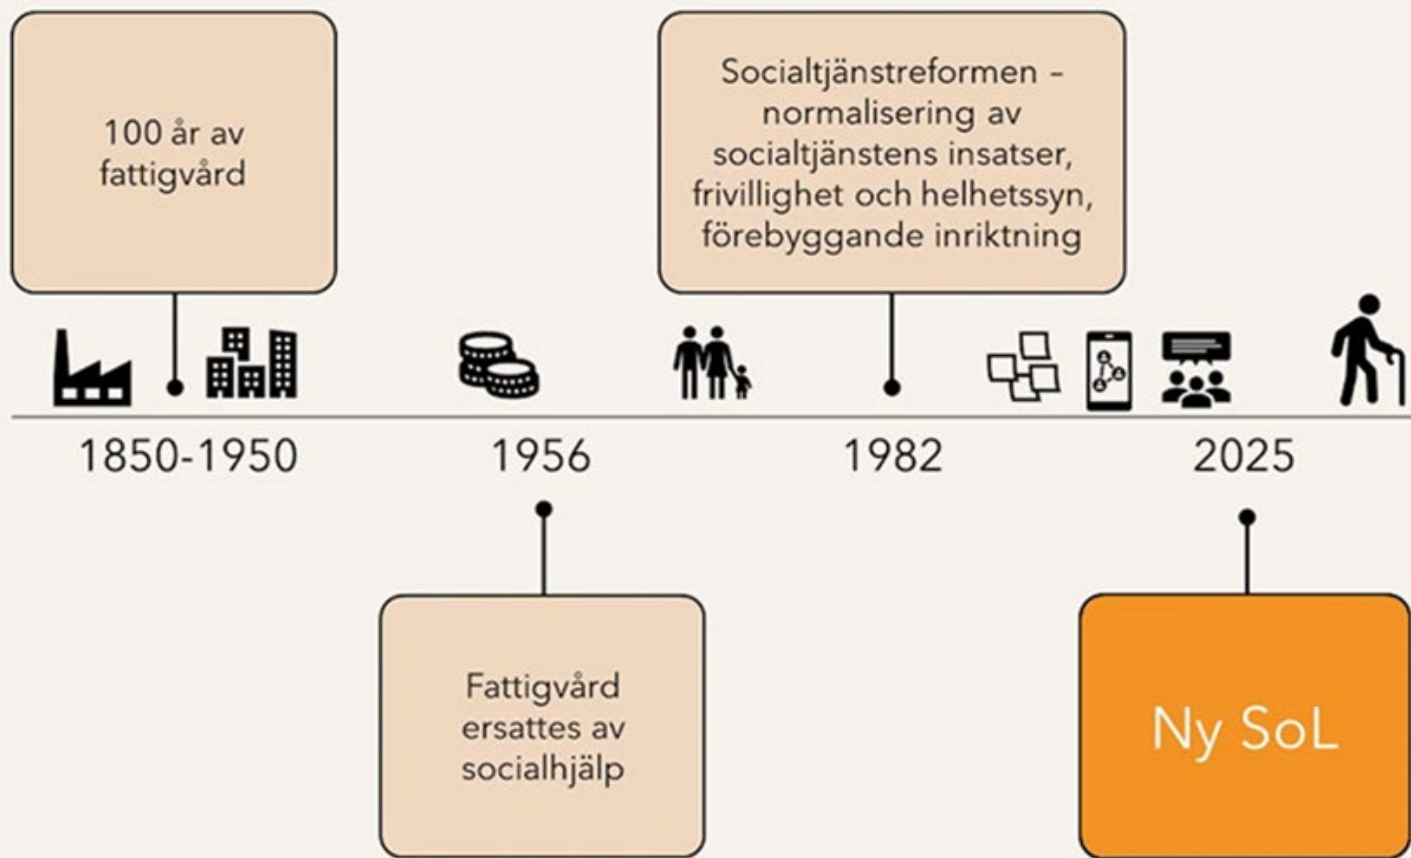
100 år av fattigvård

Socialtjänstreformen – normalisering av socialtjänstens insatser, frivillighet och helhetssyn, förebyggande inriktning

1850-1950

1956

1982

2025

Fattigvård ersattes av socialhjälp

Ny SoL